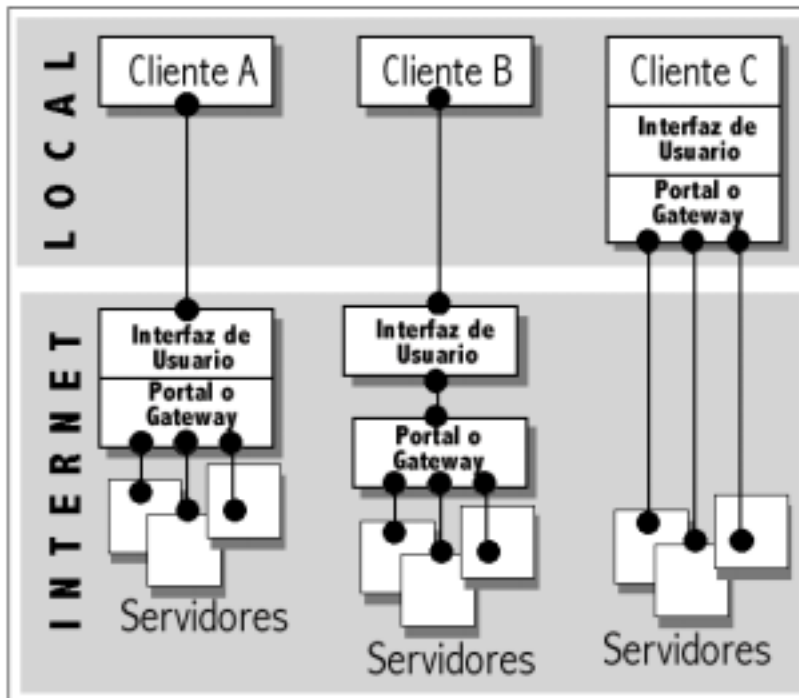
LOCAL

Cliente A

Cliente B

Cliente C

Interfaz de Usuario

Portal o Gateway

INTERNET

Interfaz de Usuario

Portal o Gateway

Interfaz de Usuario

Portal o Gateway

Servidores

Servidores

Servidores